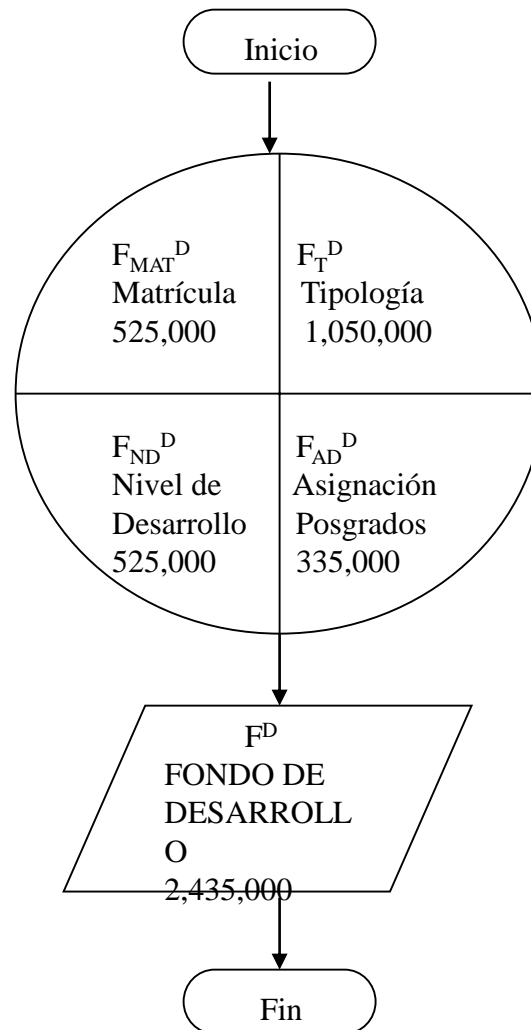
Inicio

$F_{MAT}^{D}$
Matrícula
525,000

$F_{T}^{D}$
Tipología
1,050,000

$F_{ND}^{D}$
Nivel de Desarrollo
525,000

$F_{AD}^{D}$
Asignación Posgrados
335,000

$F^{D}$
FONDO DE DESARROLL O
2,435,000

Fin